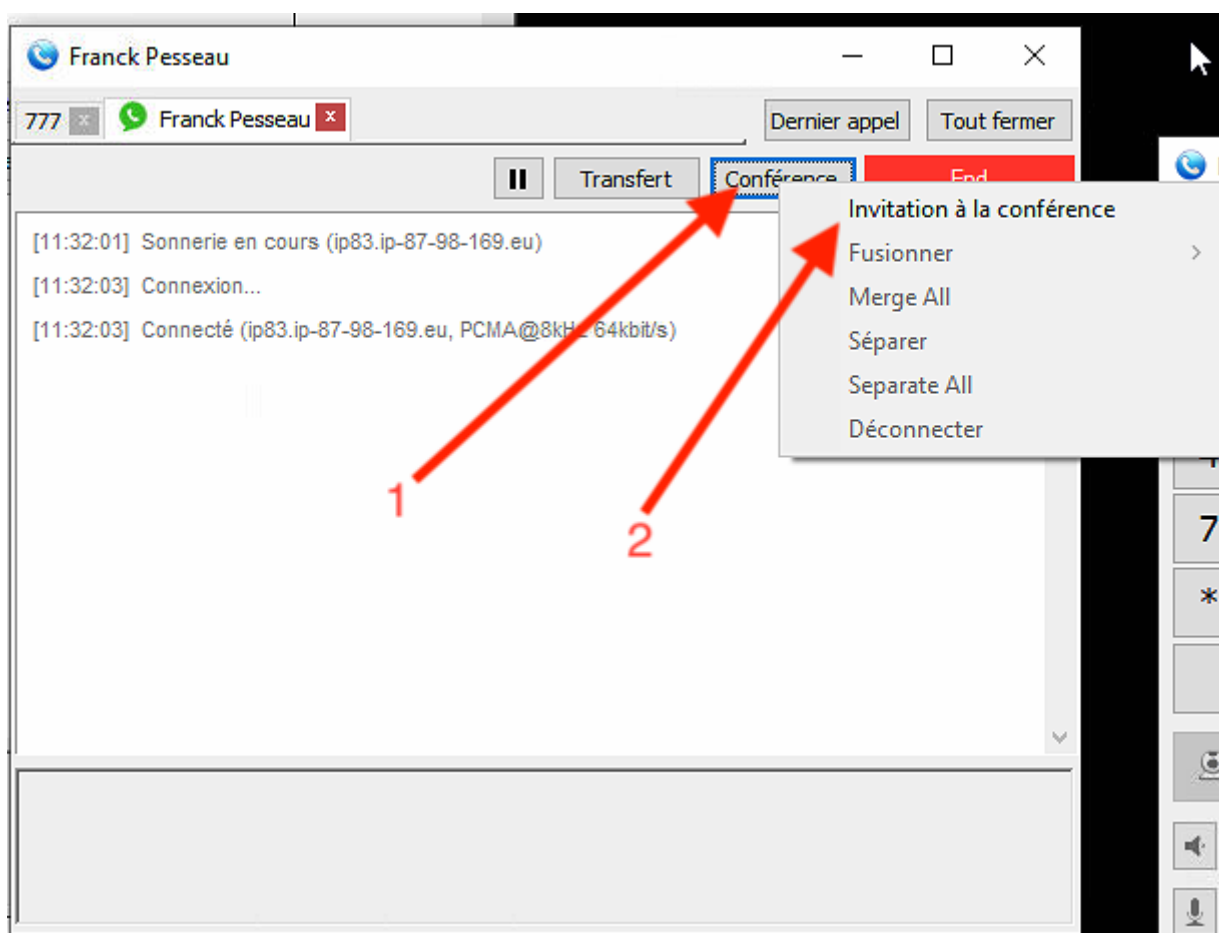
Franck Pesseau

777 × Franck Pesseau ×

Dernier appel Tout fermer

Transfert Conférence End

[11:32:01] Sonnerie en cours (ip83.ip-87-98-169.eu)

[11:32:03] Connexion...

[11:32:03] Connecté (ip83.ip-87-98-169.eu, PCMA@8kH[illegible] 64kbit/s)

Invitation à la conférence
Fusionner
Merge All
Séparer
Separate All
Déconnecter

1

2

7
*